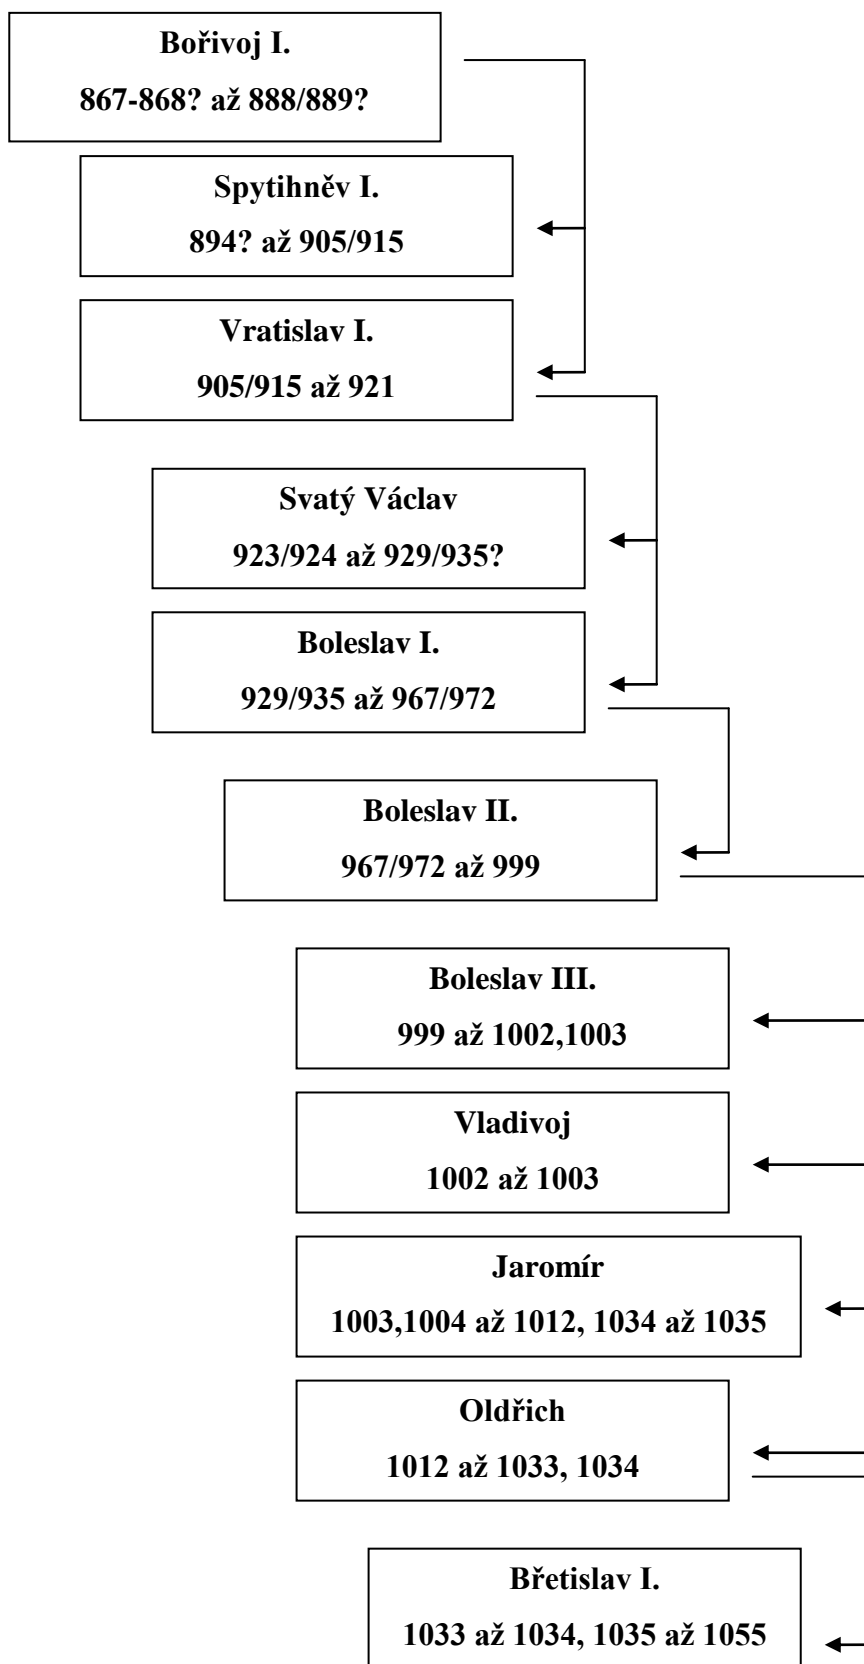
Bořivoj I.
867-868? až 888/889?

Spytihněv I.
894? až 905/915

Vratislav I.
905/915 až 921

Svatý Václav
923/924 až 929/935?

Boleslav I.
929/935 až 967/972

Boleslav II.
967/972 až 999

Boleslav III.
999 až 1002,1003

Vladivoj
1002 až 1003

Jaromír
1003,1004 až 1012, 1034 až 1035

Oldřich
1012 až 1033, 1034

Břetislav I.
1033 až 1034, 1035 až 1055